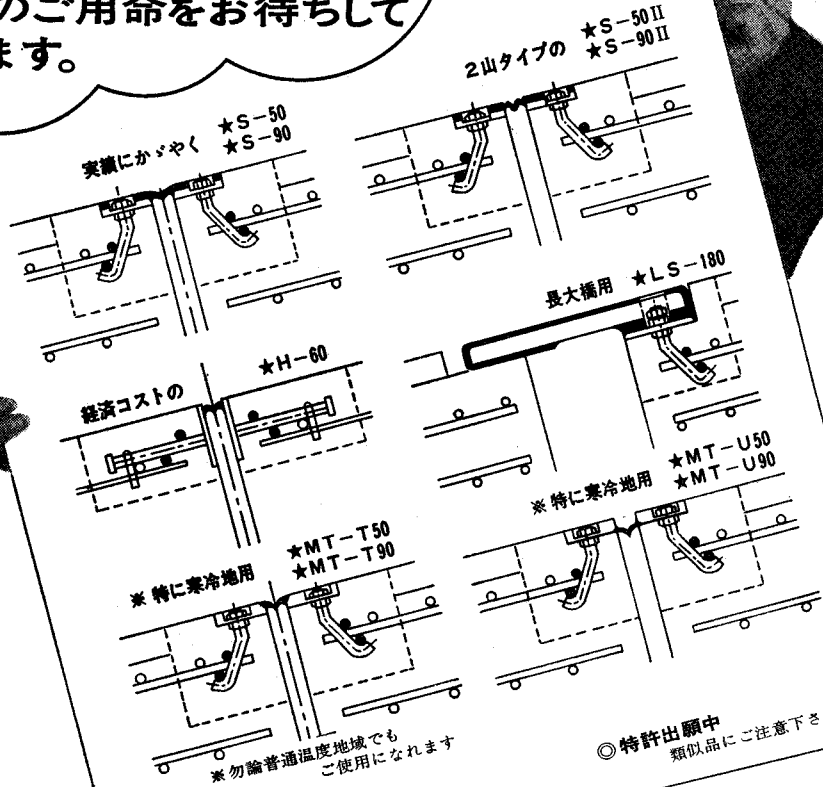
のご用命をお待ちして
ます。

実績にかゞやく ★S−50 ★S−90

2山タイプの ★S−50Ⅱ ★S−90Ⅱ

長大橋用 ★LS−180

経済コストの ★H−60

※特に寒冷地用 ★MT−U50 ★MT−U90

※特に寒冷地用 ★MT−T50 ★MT−T90

※勿論普通温度地域でもご使用になれます

◎特許出願中 類似品にご注意下さ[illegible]